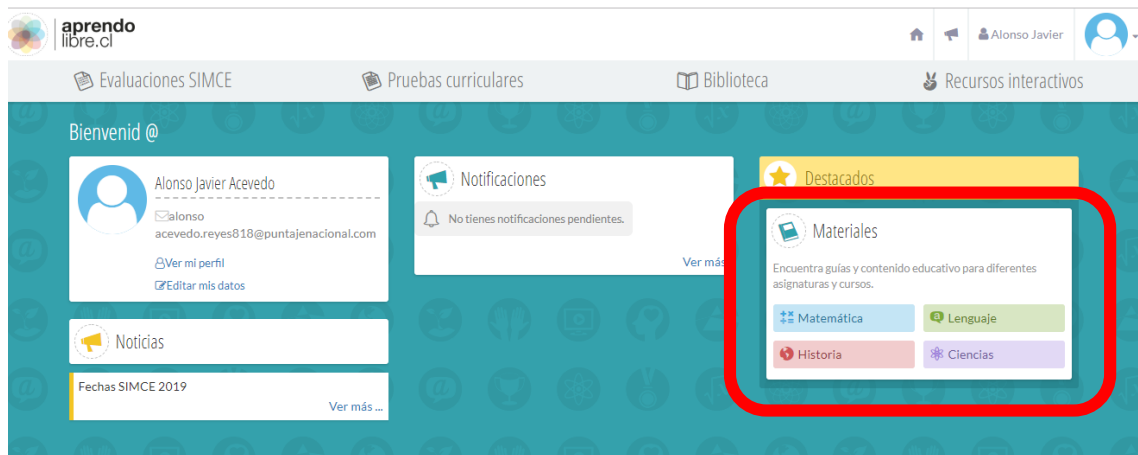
aprendo libre.cl

Alonso Javier

Evaluaciones SIMCE
Pruebas curriculares
Biblioteca
Recursos interactivos

Bienvenid @

Alonso Javier Acevedo
alonso acevedo.reyes818@puntajenacional.com
Ver mi perfil
Editar mis datos

Notificaciones
No tienes notificaciones pendientes.
Ver más

Destacados

Materiales
Encuentra guías y contenido educativo para diferentes asignaturas y cursos.
Matemática
Lenguaje
Historia
Ciencias

Noticias
Fechas SIMCE 2019
Ver más ...